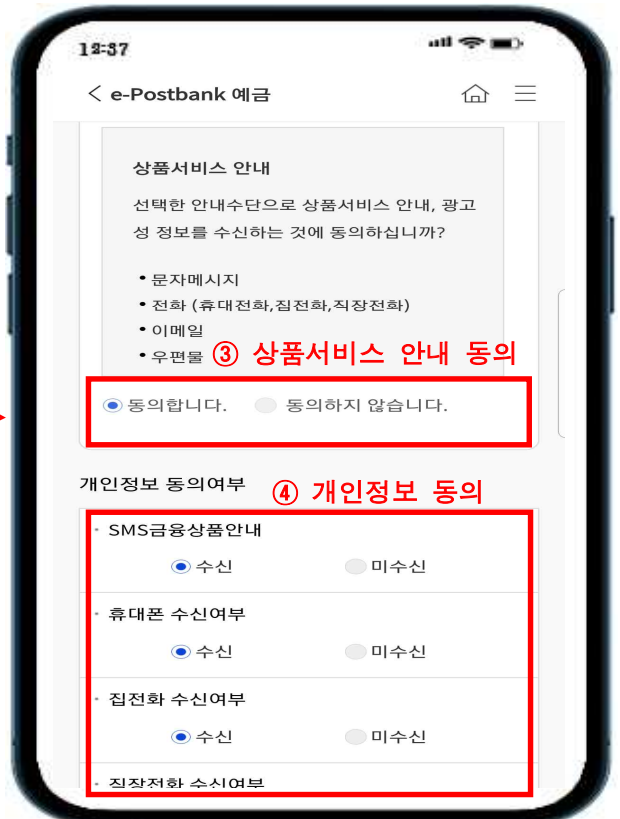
12:37

< e-Postbank 예금

상품서비스 안내

선택한 안내수단으로 상품서비스 안내, 광고성 정보를 수신하는 것에 동의하십니까?

• 문자메시지
• 전화 (휴대전화,집전화,직장전화)
• 이메일
• 우편물

③ 상품서비스 안내 동의

동의합니다. 동의하지 않습니다.

개인정보 동의여부

④ 개인정보 동의

SMS금융상품안내
수신 미수신

휴대폰 수신여부
수신 미수신

집전화 수신여부
수신 미수신

직장전화 수신여부